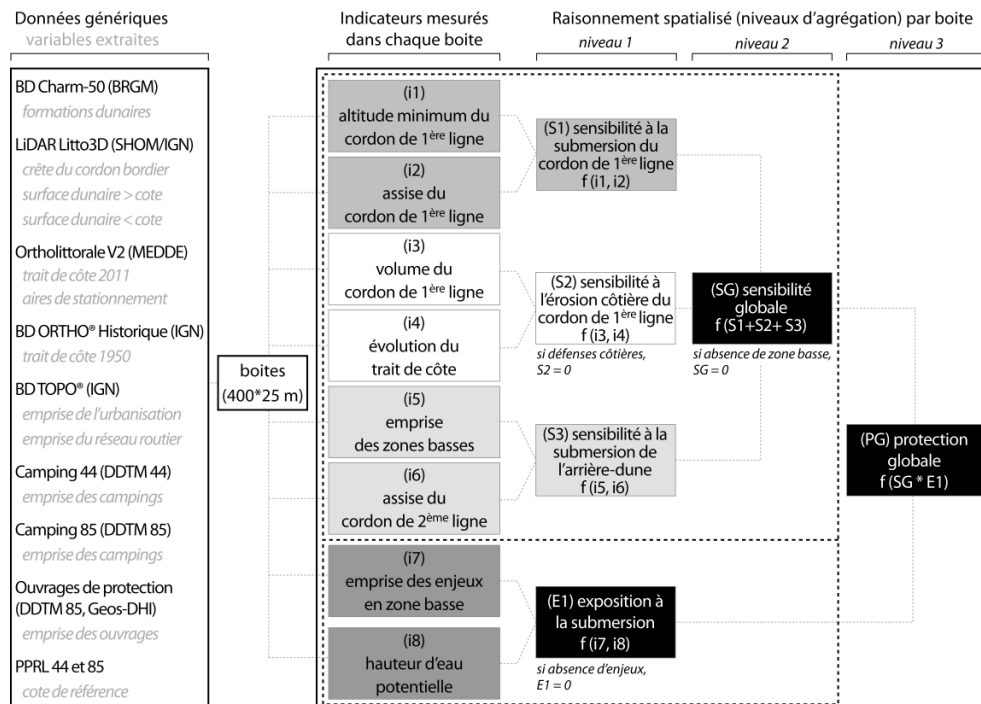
Données génériques
variables extraites

Indicateurs mesurés dans chaque boite

Raisonnement spatialisé (niveaux d'agrégation) par boite

niveau 1

niveau 2

niveau 3

BD Charm-50 (BRGM)
formations dunaires

LiDAR Litto3D (SHOM/IGN)
crête du cordon bordier
surface dunaire > cote
surface dunaire < cote

Ortholittorale V2 (MEDDE)
trait de côte 2011
aires de stationnement

BD ORTHO® Historique (IGN)
trait de côte 1950

BD TOPO® (IGN)
emprise de l'urbanisation
emprise du réseau routier

Camping 44 (DDTM 44)
emprise des campings

Camping 85 (DDTM 85)
emprise des campings

Ouvrages de protection (DDTM 85, Geos-DHI)
emprise des ouvrages

PPRL 44 et 85
cote de référence

boites (400*25 m)

(i1) altitude minimum du cordon de $1^{ère}$ ligne

(i2) assise du cordon de $1^{ère}$ ligne

(i3) volume du cordon de $1^{ère}$ ligne

(i4) évolution du trait de côte

(i5) emprise des zones basses

(i6) assise du cordon de $2^{ème}$ ligne

(i7) emprise des enjeux en zone basse

(i8) hauteur d'eau potentielle

(S1) sensibilité à la submersion du cordon de $1^{ère}$ ligne f (i1, i2)

(S2) sensibilité à l'érosion côtière du cordon de $1^{ère}$ ligne f (i3, i4)

si défenses côtières, S2 = 0

(S3) sensibilité à la submersion de l'arrière-dune f (i5, i6)

(E1) exposition à la submersion f (i7, i8)

si absence d'enjeux, E1 = 0

(SG) sensibilité globale f (S1+S2+ S3)

si absence de zone basse, SG = 0

(PG) protection globale f (SG * E1)